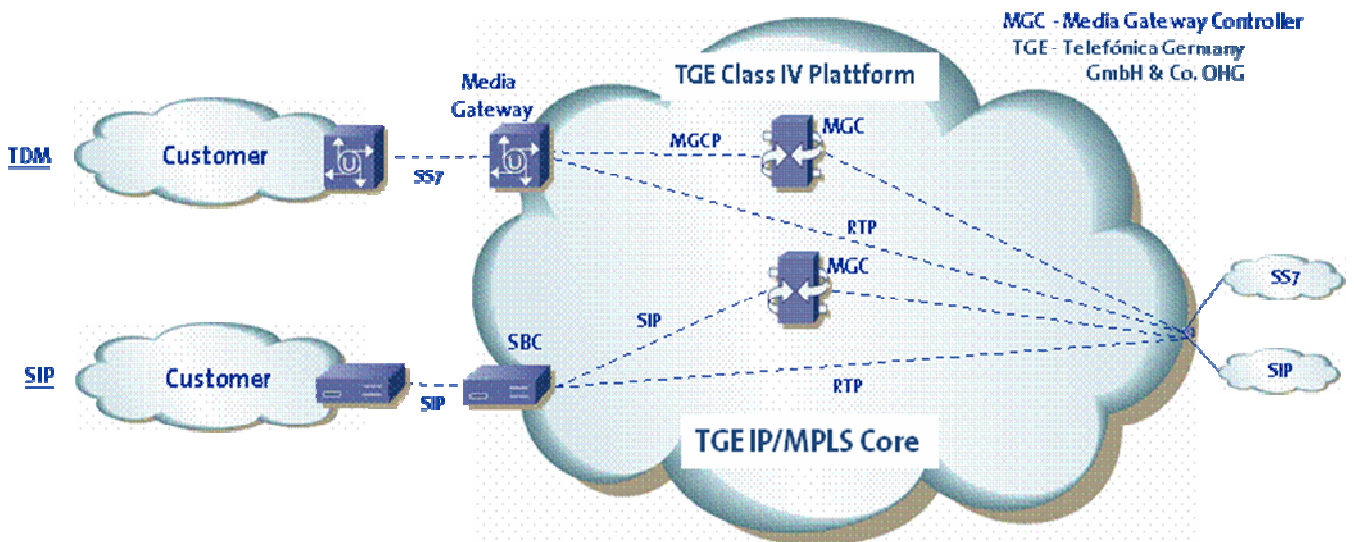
MGC - Media Gateway Controller
TGE - Telefónica Germany GmbH & Co. OHG

TGE Class IV Plattform

Media Gateway

TDM

Customer

SS7

MGCP

MGC

RTP

MGC

SIP

SBC

SIP

Customer

SIP

RTP

SS7

SIP

TGE IP/MPLS Core